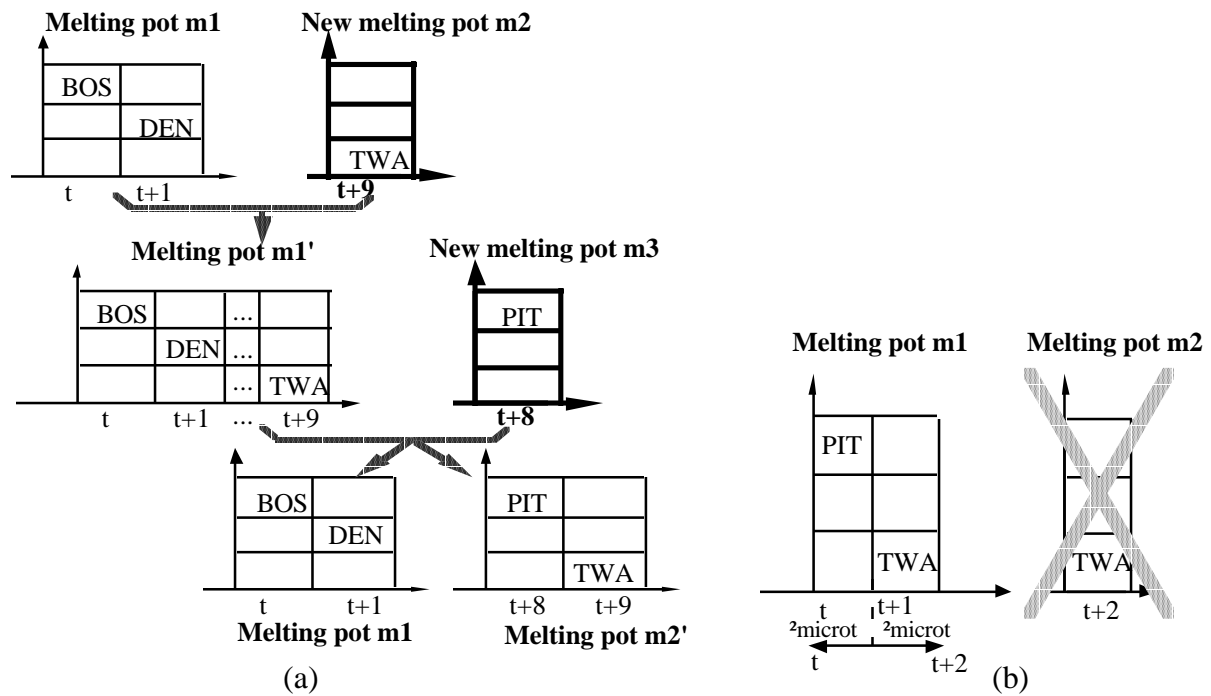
Melting pot m1
BOS
DEN
t
t+1

New melting pot m2
TWA
t+9

Melting pot m1'
BOS
...
DEN
...
...
TWA
t
t+1
...
t+9

New melting pot m3
PIT
t+8

BOS
DEN
t
t+1
Melting pot m1

PIT
TWA
t+8
t+9
Melting pot m2'

(a)

Melting pot m1
PIT
TWA
t
t+1
²microt
²microt
t
t+2

Melting pot m2
TWA
t+2

(b)